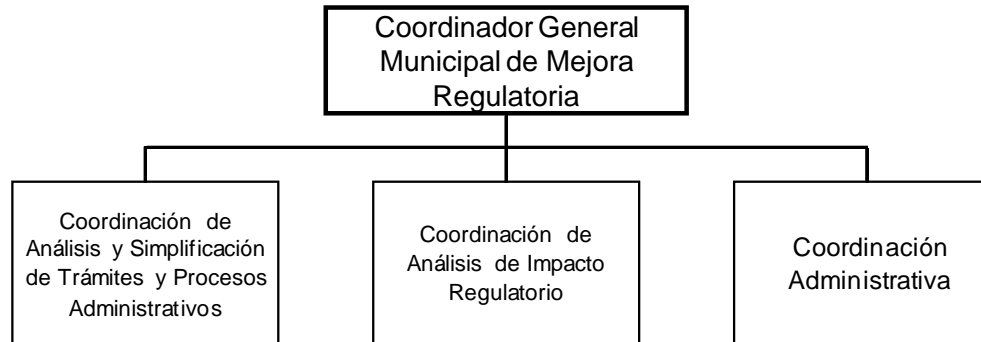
Coordinador General Municipal de Mejora Regulatoria

Coordinación de Análisis y Simplificación de Trámites y Procesos Administrativos

Coordinación de Análisis de Impacto Regulatorio

Coordinación Administrativa